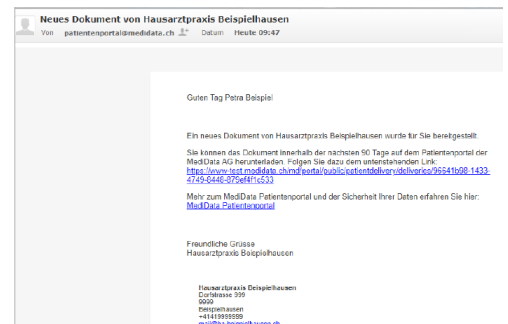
Neues Dokument von Hausarztpraxis Beispielhausen

Von patientenportal@medidata.ch Datum Heute 09:47

Guten Tag Petra Beispiel

Ein neues Dokument von Hausarztpraxis Beispielhausen wurde für Sie bereitgestellt.

Sie können das Dokument innerhalb der nächsten 90 Tage auf dem Patientenportal der MediData AG herunterladen. Folgen Sie dazu dem untenstehenden Link: https://www.test.medidata.ch/md/portal/public/patientdelivery/deliveries/96641b98-1433-4749-8446-879ef4f1c533

Mehr zum MediData Patientenportal und der Sicherheit Ihrer Daten erfahren Sie hier: MediData Patientenportal

Freundliche Grüsse
Hausarztpraxis Beispielhausen

Hausarztpraxis Beispielhausen
Dorfstrasse 999
9999
Beispielhausen
+41419999999
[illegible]